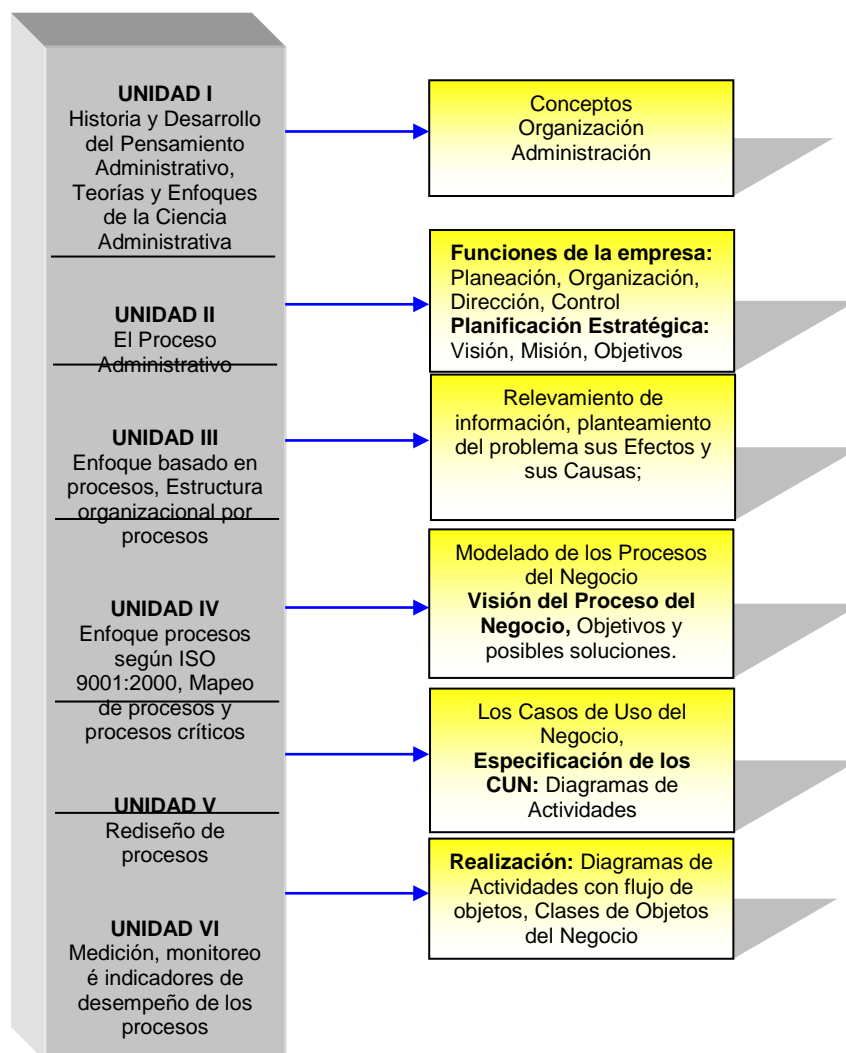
**UNIDAD I**
Historia y Desarrollo del Pensamiento Administrativo, Teorías y Enfoques de la Ciencia Administrativa

**UNIDAD II**
El Proceso Administrativo

**UNIDAD III**
Enfoque basado en procesos, Estructura organizacional por procesos

**UNIDAD IV**
Enfoque procesos según ISO 9001:2000, Mapeo de procesos y procesos críticos

**UNIDAD V**
Rediseño de procesos

**UNIDAD VI**
Medición, monitoreo é indicadores de desempeño de los procesos

Conceptos
Organización
Administración

**Funciones de la empresa:** Planeación, Organización, Dirección, Control
**Planificación Estratégica:** Visión, Misión, Objetivos

Relevamiento de información, planteamiento del problema sus Efectos y sus Causas;

Modelado de los Procesos del Negocio
**Visión del Proceso del Negocio,** Objetivos y posibles soluciones.

Los Casos de Uso del Negocio,
**Especificación de los CUN:** Diagramas de Actividades

**Realización:** Diagramas de Actividades con flujo de objetos, Clases de Objetos del Negocio